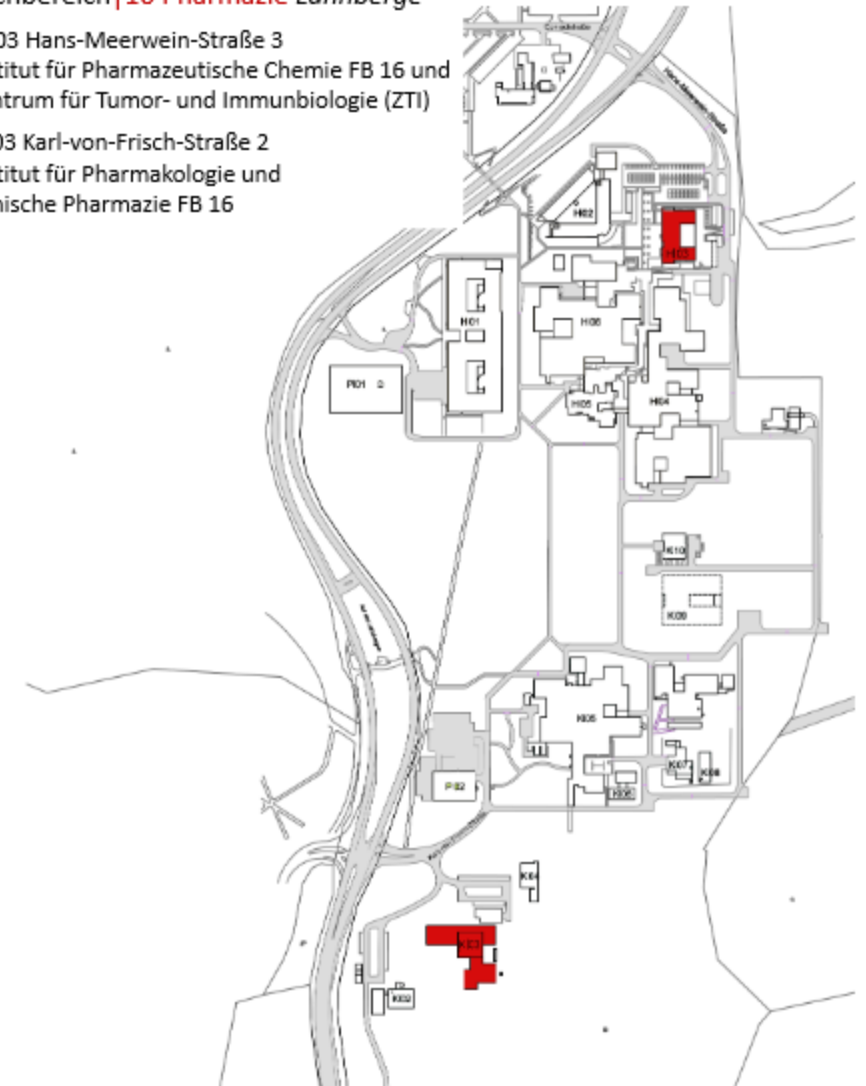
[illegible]hbereich | 16 Pharmazie Lahnberge

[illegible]03 Hans-Meerwein-Straße 3
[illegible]titut für Pharmazeutische Chemie FB 16 und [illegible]trum für Tumor- und Immunbiologie (ZTI)

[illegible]03 Karl-von-Frisch-Straße 2
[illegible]titut für Pharmakologie und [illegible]nische Pharmazie FB 16

Hans-Meerwein-Straße

H02

H03

H01

H06

PI01

H05

H04

K10

K09

K05

K07

K08

K06

P02

K04

K03

K02